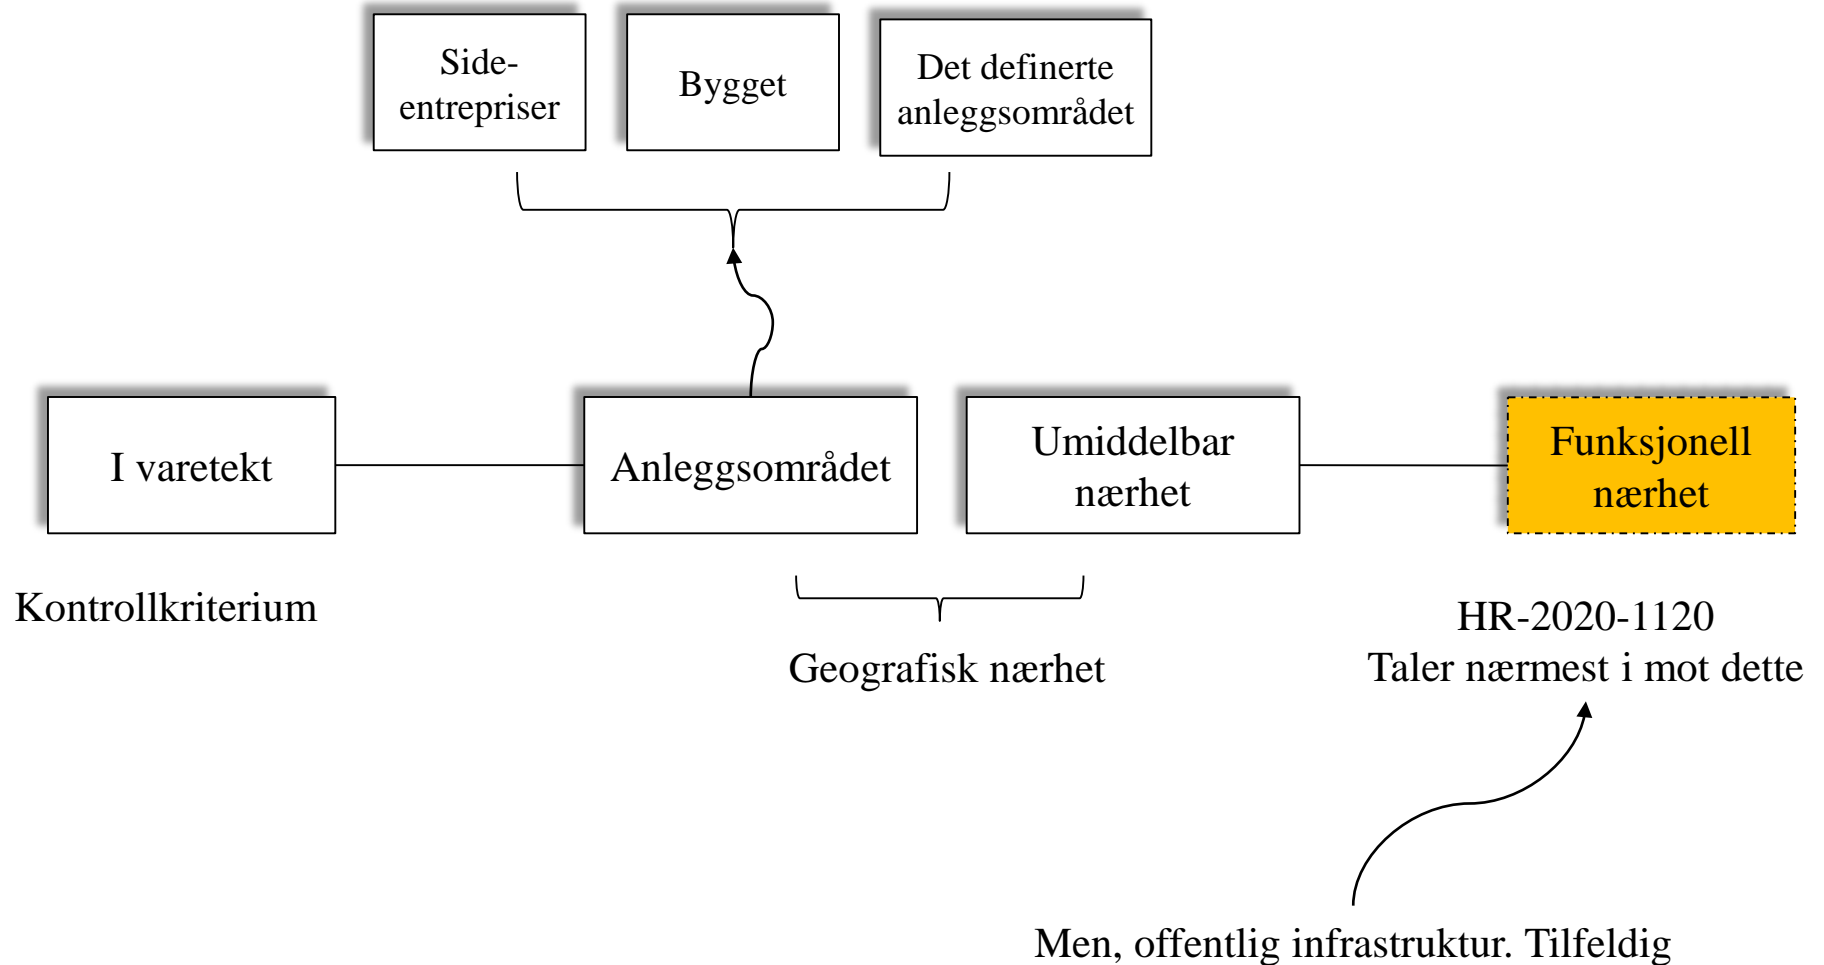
Side-entrepriser

Bygget

Det definerte anleggsområdet

I varetekt

Anleggsområdet

Umiddelbar nærhet

Funksjonell nærhet

Kontrollkriterium

Geografisk nærhet

HR-2020-1120
Taler nærmest i mot dette

Men, offentlig infrastruktur. Tilfeldig